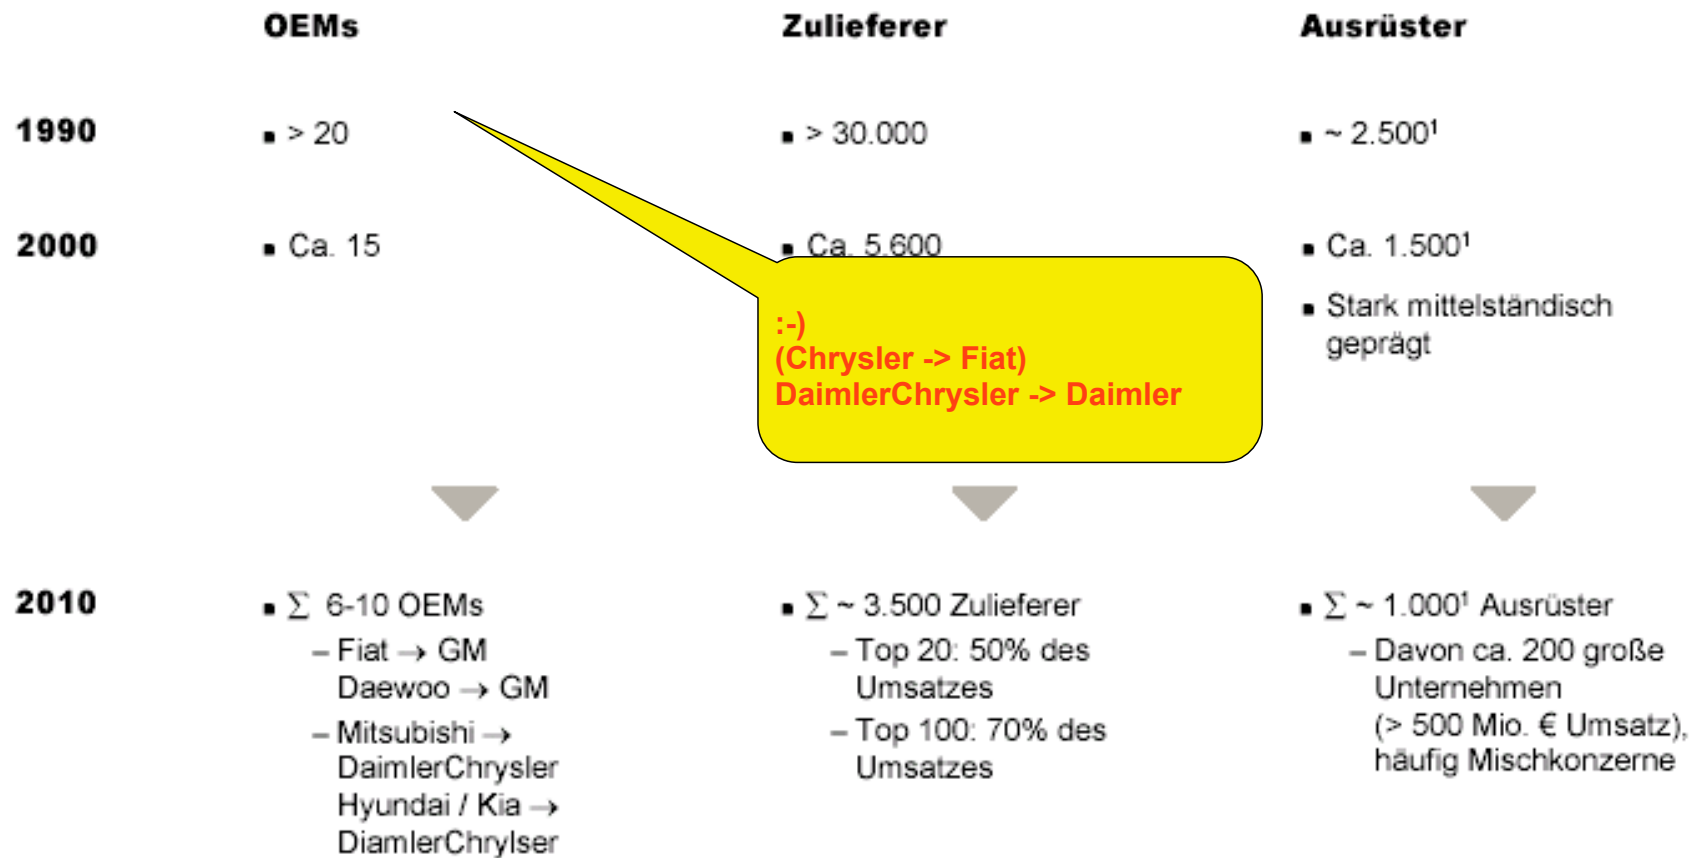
OEMs

Zulieferer

Ausrüster

1990

- > 20

- > 30.000

- ~ 2.500¹

2000

- Ca. 15

- Ca. 5.600

- Ca. 1.500¹

- Stark mittelständisch geprägt

:-)
(Chrysler -> Fiat)
DaimlerChrysler -> Daimler

2010

- $\sum$ 6-10 OEMs
– Fiat → GM
Daewoo → GM
– Mitsubishi → DaimlerChrysler
Hyundai / Kia → DiamlerChrylser

- $\sum$ ~ 3.500 Zulieferer
– Top 20: 50% des Umsatzes
– Top 100: 70% des Umsatzes

- $\sum$ ~ 1.000¹ Ausrüster
– Davon ca. 200 große Unternehmen (> 500 Mio. € Umsatz), häufig Mischkonzerne